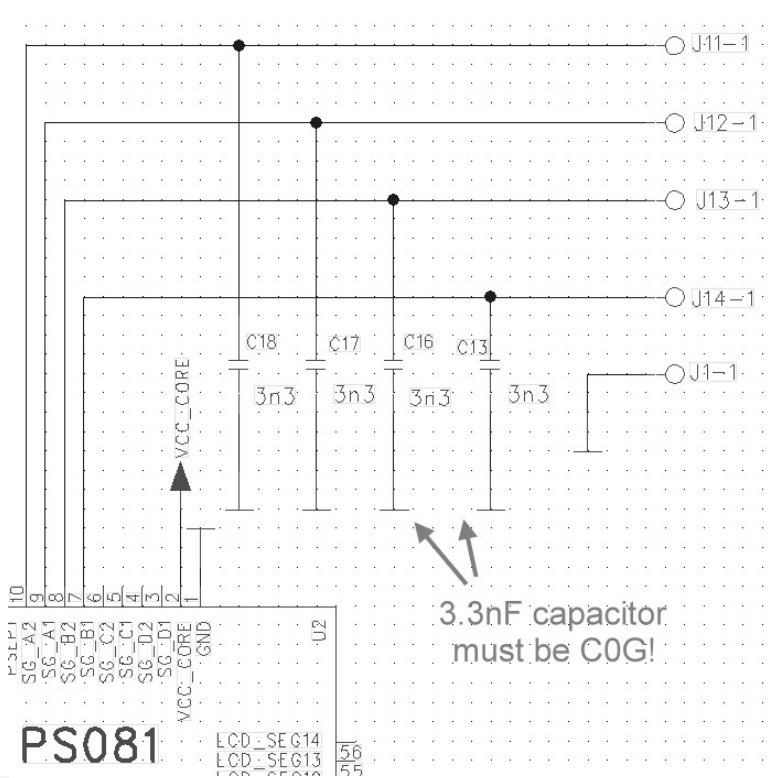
J11-1
J12-1
J13-1
J14-1
J1-1
C18
C17
C16
C13
3n3
3n3
3n3
3n3
VCC_CORE
10 9 8 7 6 5 4 3 2 1
PSEPT
SG_A2
SG_A1
SG_B2
SG_B1
SG_C2
SG_C1
SG_D2
SG_D1
VCC_CORE
GND
U2
3.3nF capacitor must be C0G!
PS081
LCD_SEG14 56
LCD_SEG13 55
LCD_SEG12